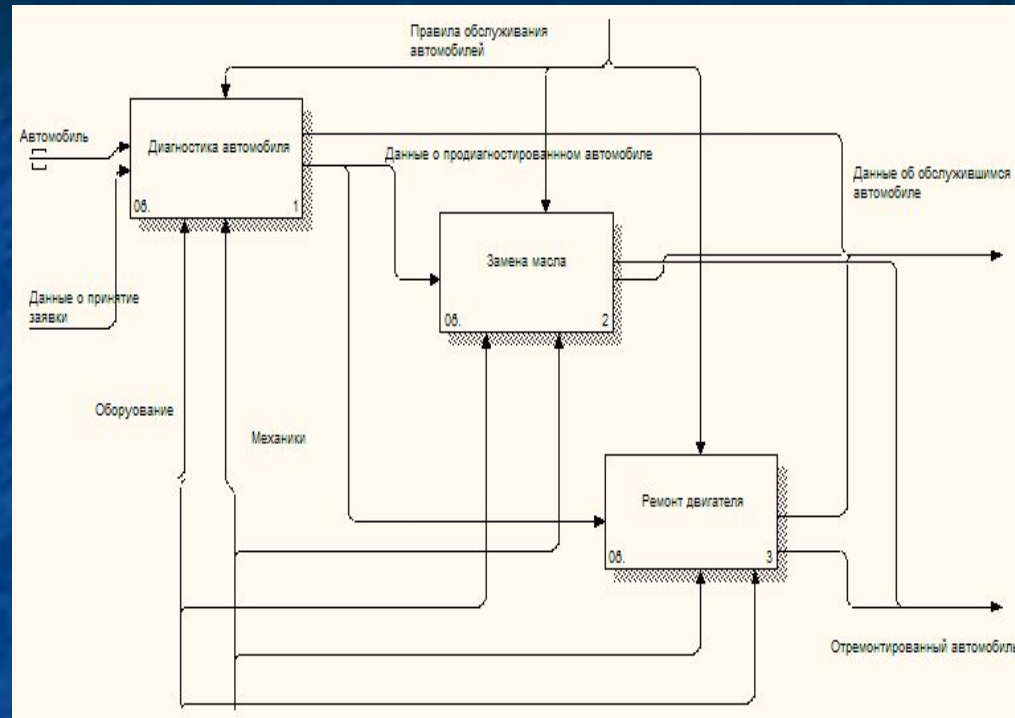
Правила обслуживания автомобилей

Автомобиль

Диагностика автомобиля

0б. 1

Данные о продиагностированном автомобиле

Данные об обслужившимся автомобиле

Замена масла

0б. 2

Данные о принятие заявки

Оборуование

Механики

Ремонт двигателя

0б. 3

Отремонтированный автомобиль